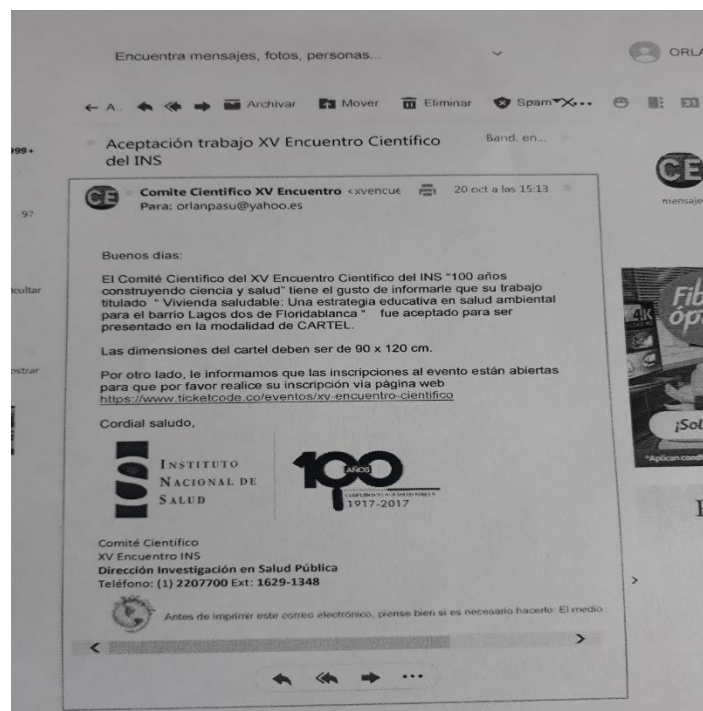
Encuentra mensajes, fotos, personas...

ORLA

← A... Archivar Mover Eliminar Spam ...

999+

Aceptación trabajo XV Encuentro Científico del INS

Band. en...

CE

Comite Cientifico XV Encuentro <xvencue 20 oct a las 15:13

Para: orlanpasu@yahoo.es

97

Buenos días:

cultar

El Comité Científico del XV Encuentro Científico del INS "100 años construyendo ciencia y salud" tiene el gusto de informarle que su trabajo titulado " Vivienda saludable: Una estrategia educativa en salud ambiental para el barrio Lagos dos de Floridablanca " fue aceptado para ser presentado en la modalidad de CARTEL.

Las dimensiones del cartel deben ser de 90 x 120 cm.

ostrar

Por otro lado, le informamos que las inscripciones al evento están abiertas para que por favor realice su inscripción vía página web https://www.ticketcode.co/eventos/xv-encuentro-cientifico

Cordial saludo,

Instituto Nacional de Salud

100 AÑOS

1917-2017

Comité Científico
XV Encuentro INS
Dirección Investigación en Salud Pública
Teléfono: (1) 2207700 Ext: 1629-1348

Antes de imprimir este correo electrónico, piense bien si es necesario hacerlo. El medio

CE

mensaje

Fib

ópt

4K

¡Sol

*Aplican condi

F